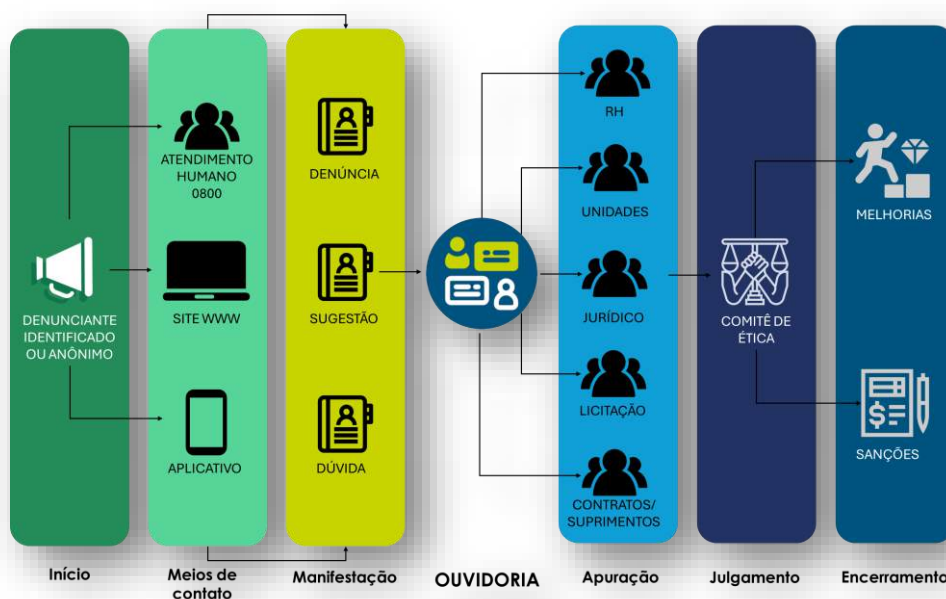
DENUNCIANTE IDENTIFICADO OU ANÔNIMO

ATENDIMENTO HUMANO 0800

SITE WWW

APLICATIVO

DENÚNCIA

SUGESTÃO

DÚVIDA

RH

UNIDADES

JURÍDICO

LICITAÇÃO

CONTRATOS/ SUPRIMENTOS

COMITÊ DE ÉTICA

MELHORIAS

SANÇÕES

Início

Meios de contato

Manifestação

OUVIDORIA

Apuração

Julgamento

Encerramento